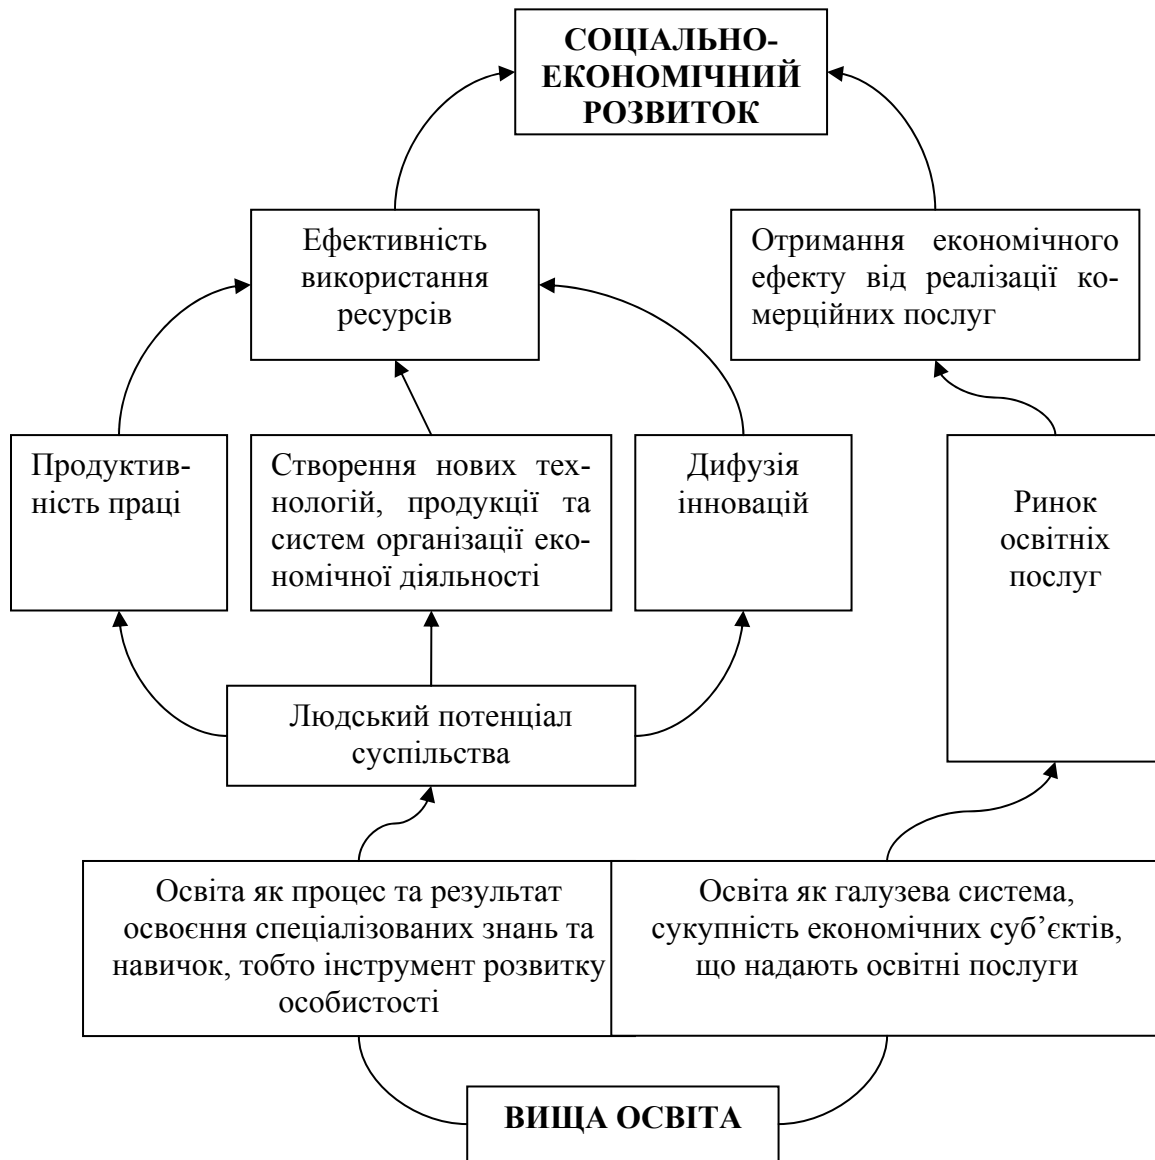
СОЦІАЛЬНО-ЕКОНОМІЧНИЙ РОЗВИТОК

Ефективність використання ресурсів

Отримання економічного ефекту від реалізації комерційних послуг

Продуктивність праці

Створення нових технологій, продукції та систем організації економічної діяльності

Дифузія інновацій

Ринок освітніх послуг

Людський потенціал суспільства

Освіта як процес та результат освоєння спеціалізованих знань та навичок, тобто інструмент розвитку особистості

Освіта як галузева система, сукупність економічних суб'єктів, що надають освітні послуги

ВИЩА ОСВІТА